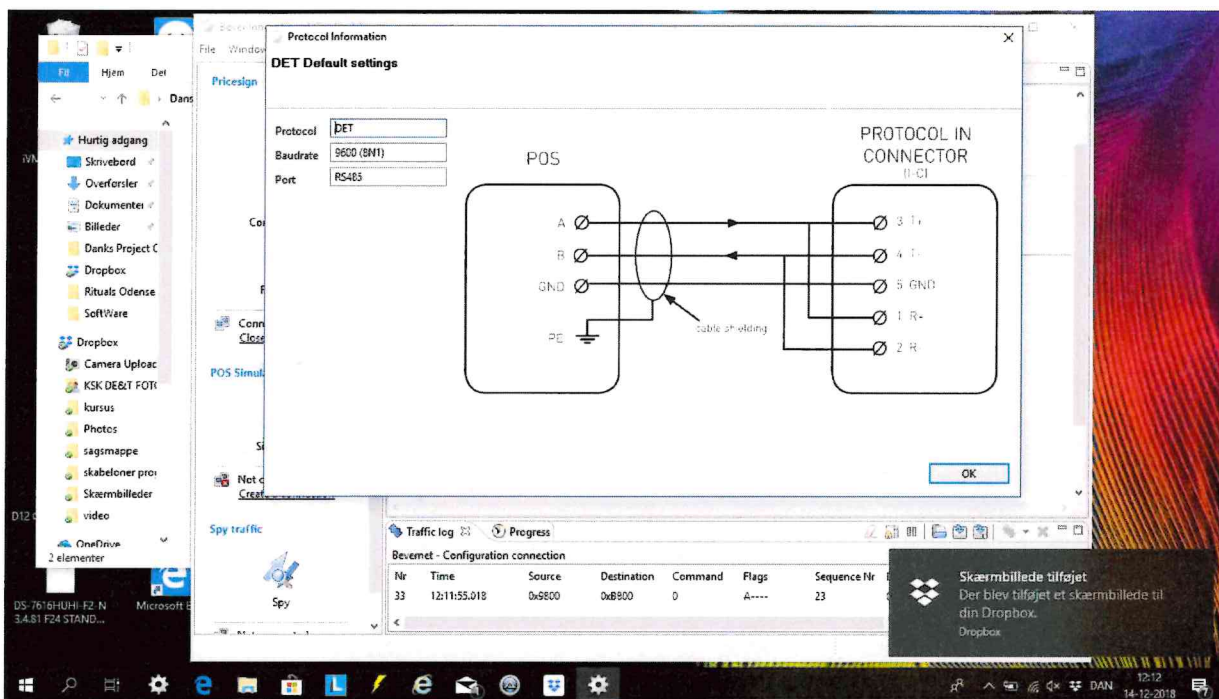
Fil Hjem Del

Dans

Hurtig adgang
Skrivebord
Overførsler
Dokumenter
Billeder
Danks Project C
Dropbox
Rituals Odense
SoftWare
Dropbox
Camera Uploac
KSK DE&T FOT(
kursus
Photos
sagsmappe
skabeloner pro
Skærmbilleder
video
OneDrive
2 elementer

File Window

Pricesign

POS Simul

Spy traffic

Spy

Protocol Information

DET Default settings

Protocol DET
Baudrate 9600 (8N1)
Port RS485

POS

A
B
GND
PE

cable shielding

PROTOCOL IN CONNECTOR
(I-C)

3 T+
4 T-
5 GND
1 R-
2 R

OK

Traffic log
Progress

Bevernet - Configuration connection

| Nr | Time | Source | Destination | Command | Flags | Sequence Nr |
|---|---|---|---|---|---|---|
| 33 | 12:11:55.018 | 0x9800 | 0xB800 | 0 | A---- | 23 |

Skærmbillede tilføjet
Der blev tilføjet et skærmbillede til din Dropbox.
Dropbox

DS-7616HUHI-F2-N 3.4.81 F24 STAND...

Microsoft E

DAN 12:12 14-12-2018